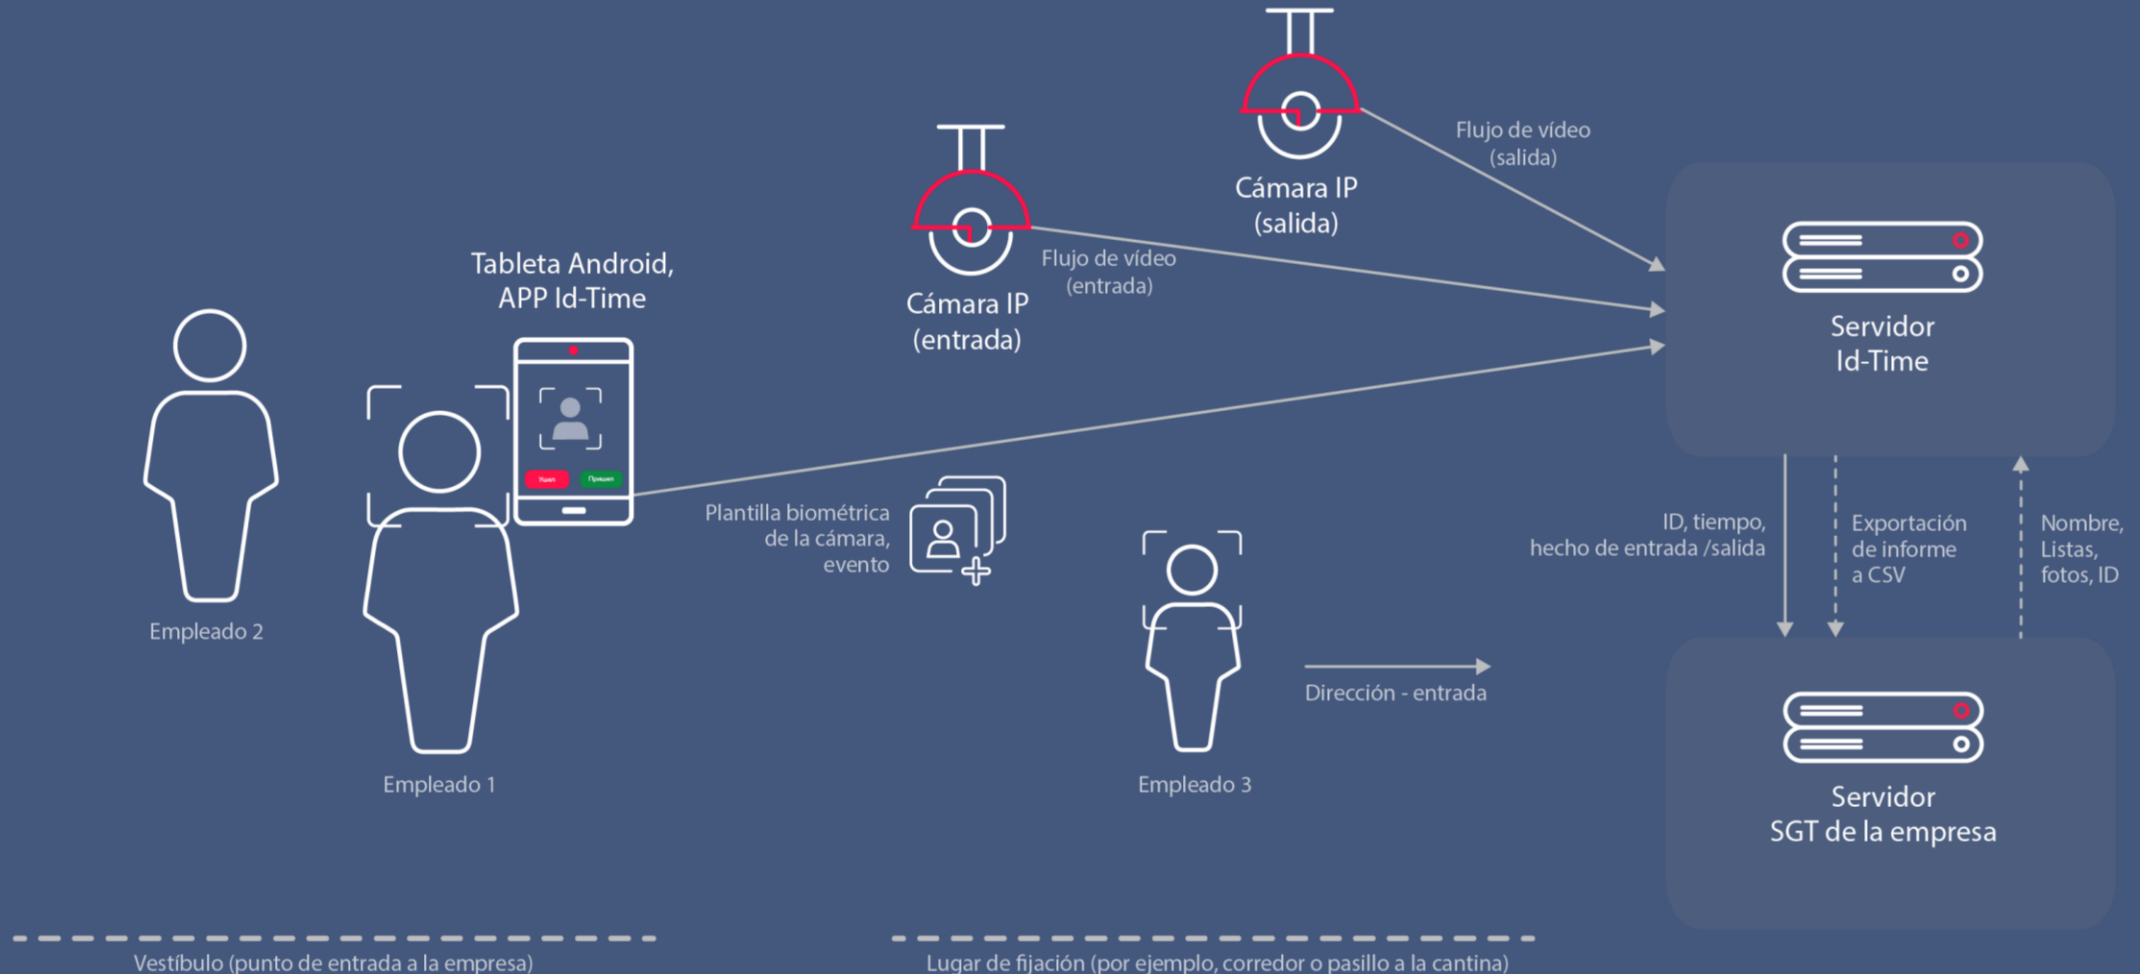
Cámara IP (salida)

Flujo de vídeo (salida)

Cámara IP (entrada)

Flujo de vídeo (entrada)

Tableta Android, APP Id-Time

Ушел

Пришел

Servidor Id-Time

Empleado 2

Empleado 1

Plantilla biométrica de la cámara, evento

Empleado 3

Dirección - entrada

ID, tiempo, hecho de entrada /salida

Exportación de informe a CSV

Nombre, Listas, fotos, ID

Servidor SGT de la empresa

Vestíbulo (punto de entrada a la empresa)

Lugar de fijación (por ejemplo, corredor o pasillo a la cantina)